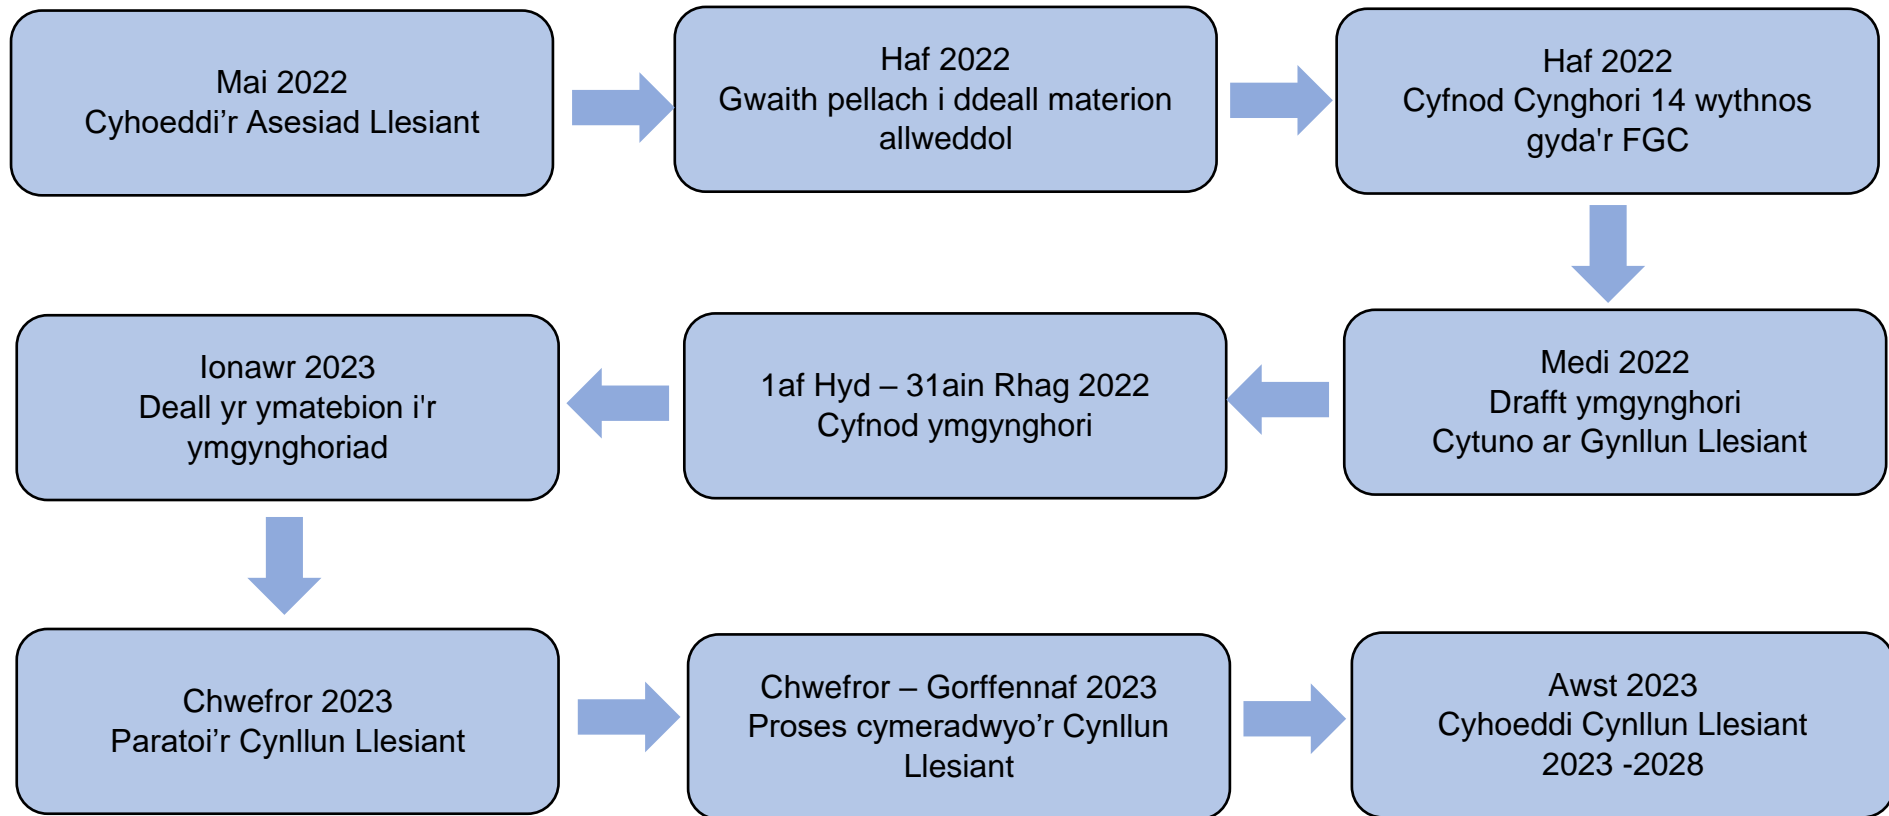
Mai 2022
Cyhoeddi’r Asesiad Llesiant

Haf 2022
Gwaith pellach i ddeall materion allweddol

Haf 2022
Cyfnod Cynghori 14 wythnos gyda'r FGC

Medi 2022
Drafft ymgynghori
Cytuno ar Gynllun Llesiant

1af Hyd – 31ain Rhag 2022
Cyfnod ymgynghori

Ionawr 2023
Deall yr ymatebion i'r ymgynghoriad

Chwefror 2023
Paratoi’r Cynllun Llesiant

Chwefror – Gorffennaf 2023
Proses cymeradwyo’r Cynllun Llesiant

Awst 2023
Cyhoeddi Cynllun Llesiant
2023 -2028